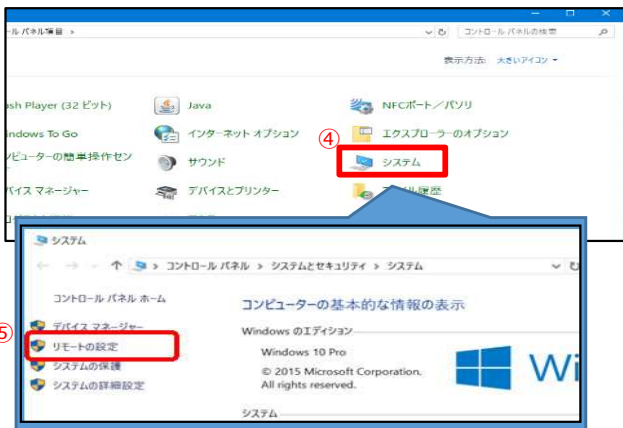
ール パネル項目 >
コントロール パネルの検索
表示方法: 大きいアイコン ▾
ash Player (32 ビット)
Java
NFCポート／パソリ
indows To Go
インターネット オプション
エクスプローラーのオプション
ンピューターの簡単操作セン
サウンド
④
システム
バイス マネージャー
デバイスとプリンター
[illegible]履歴
システム
コントロール パネル > システムとセキュリティ > システム
コントロール パネル ホーム
コンピューターの基本的な情報の表示
⑤
デバイス マネージャー
Windows のエディション
リモートの設定
Windows 10 Pro
システムの保護
© 2015 Microsoft Corporation. All rights reserved.
システムの詳細設定
Wi
システム